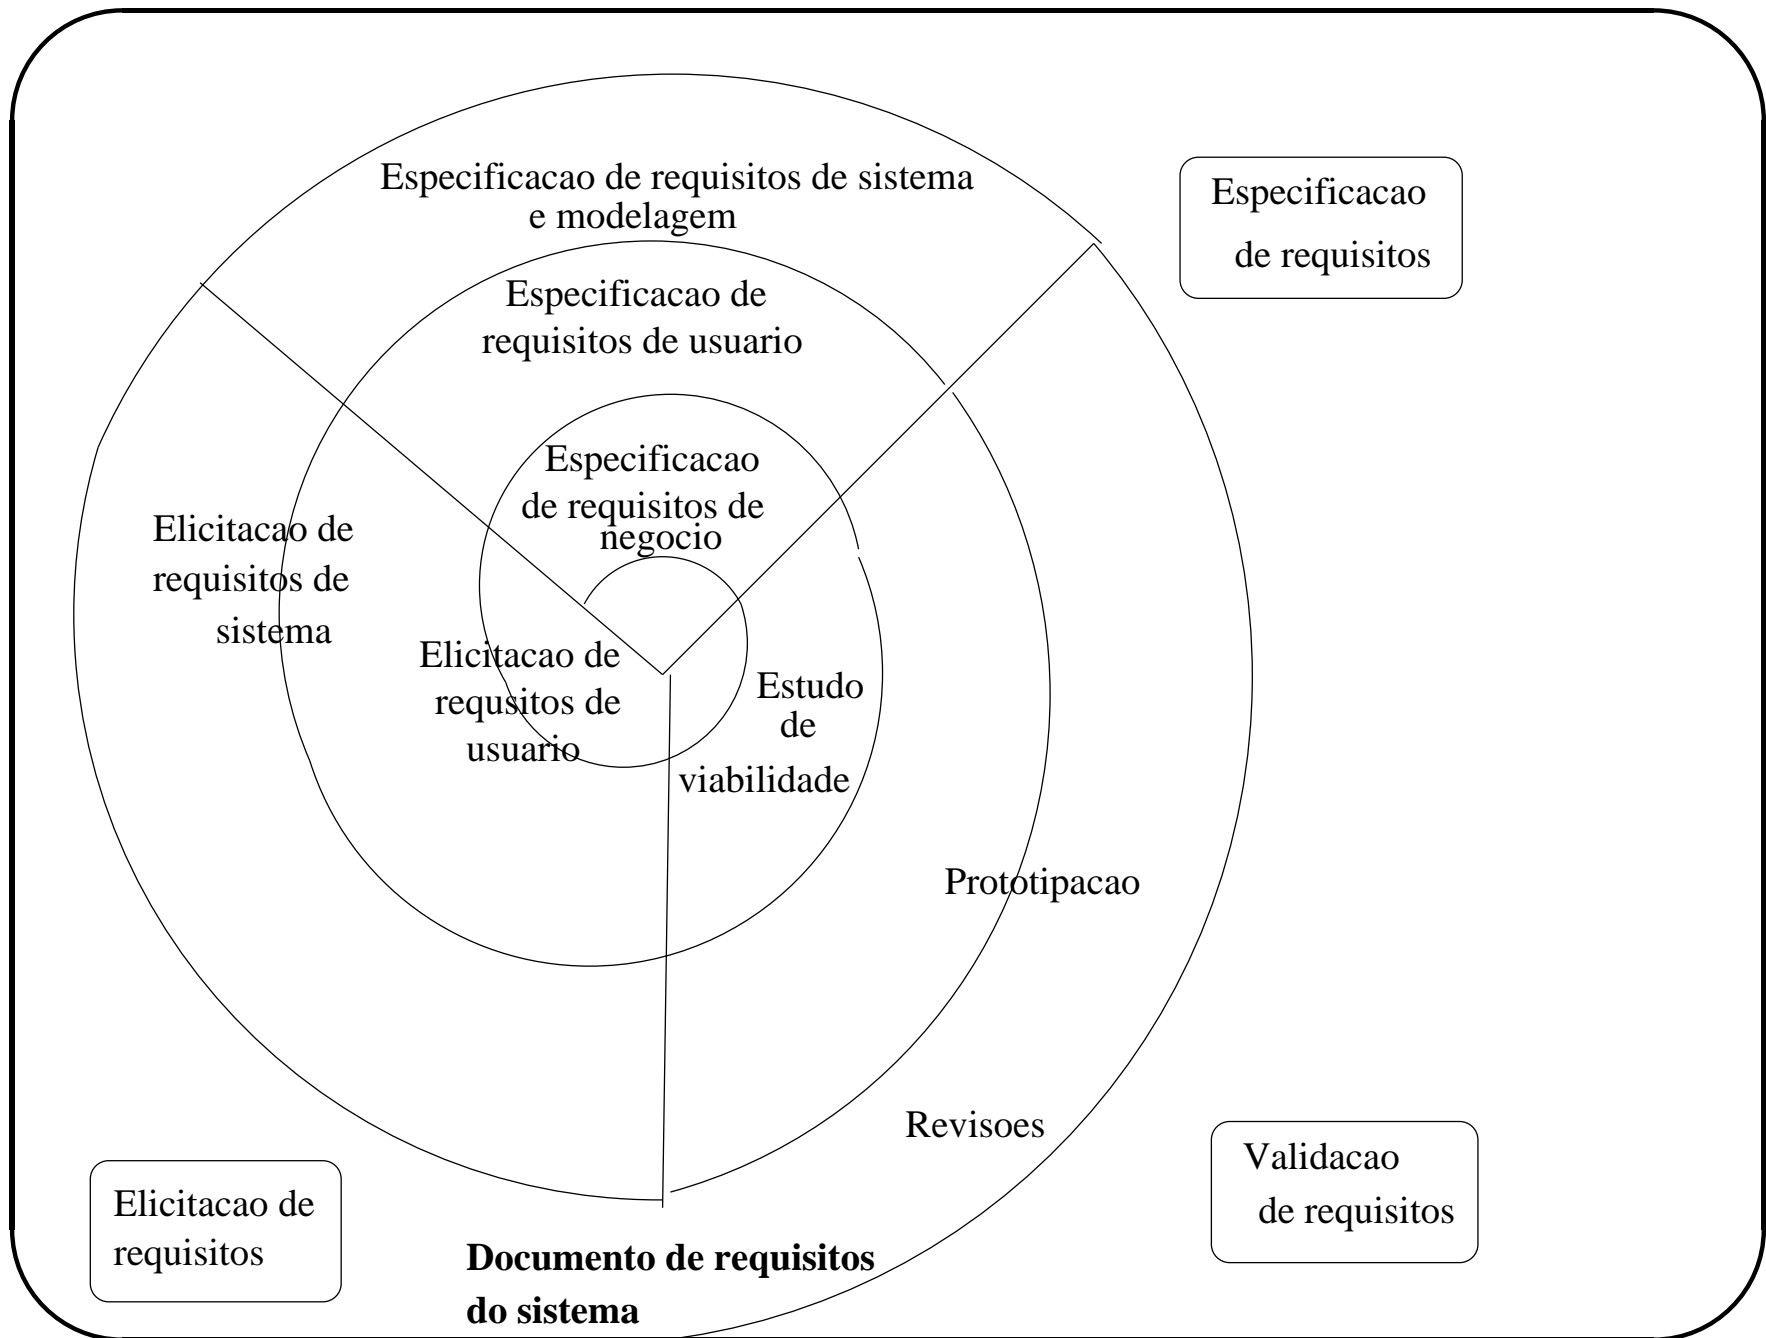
Especificacao de requisitos de sistema e modelagem

Especificacao de requisitos

Especificacao de requisitos de usuario

Especificacao de requisitos de negocio

Elicitacao de requisitos de sistema

Elicitacao de requsitos de usuario

Estudo de viabilidade

Prototipacao

Revisoes

Validacao de requisitos

Elicitacao de requisitos

**Documento de requisitos do sistema**